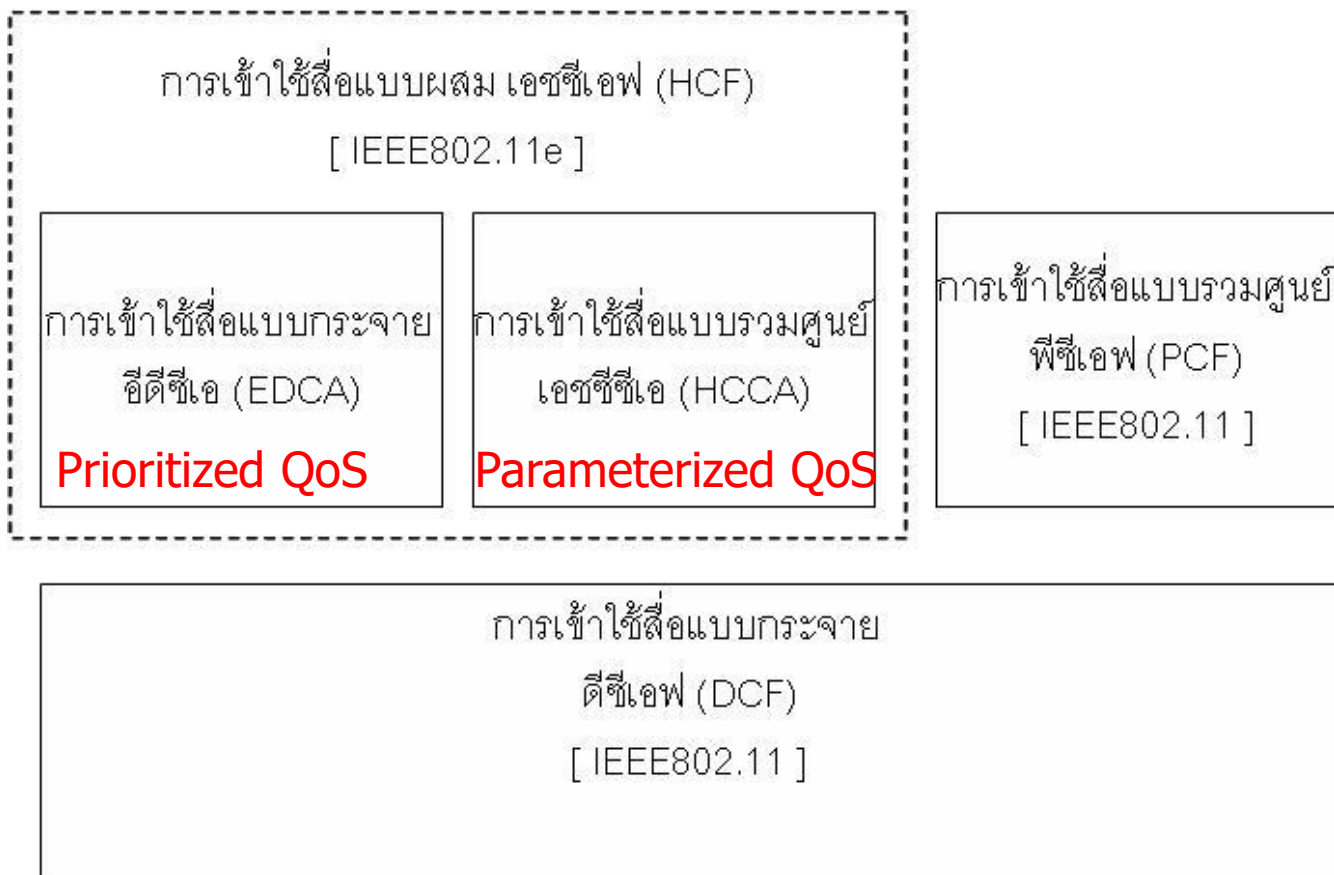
การเข้าใช้สื่อแบบผสม เอชซีเอฟ (HCF)
[ IEEE802.11e ]

การเข้าใช้สื่อแบบกระจาย
อีดีซีเอ (EDCA)
Prioritized QoS

การเข้าใช้สื่อแบบรวมศูนย์
เอชซีซีเอ (HCCA)
Parameterized QoS

การเข้าใช้สื่อแบบรวมศูนย์
พีซีเอฟ (PCF)
[ IEEE802.11 ]

การเข้าใช้สื่อแบบกระจาย
ดีซีเอฟ (DCF)
[ IEEE802.11 ]